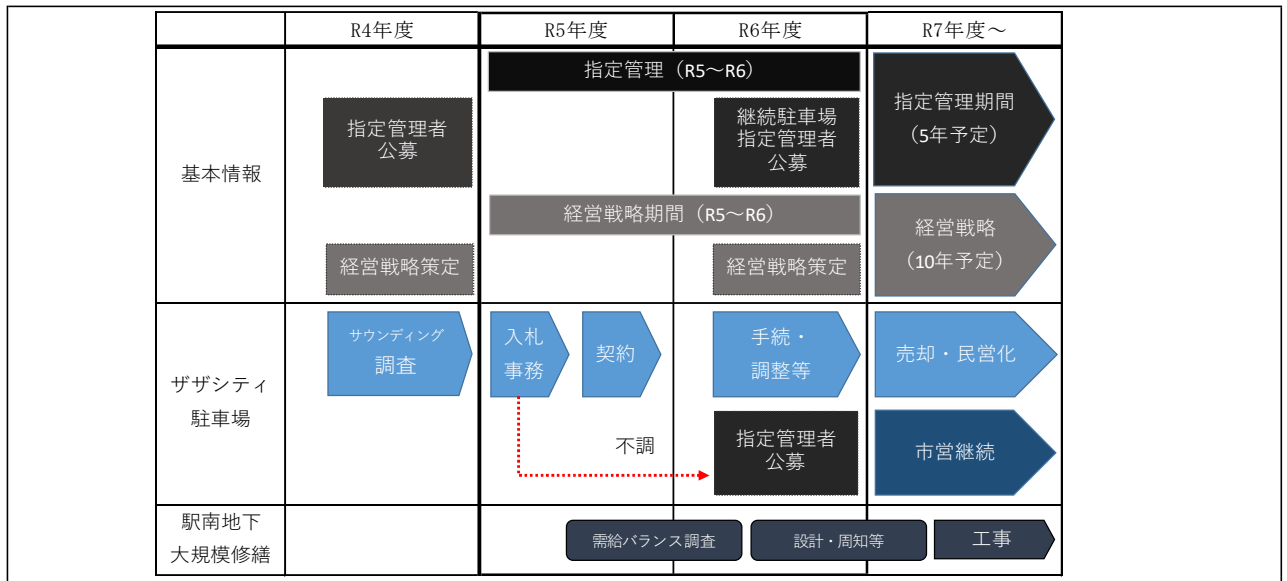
|  | R4年度 | R5年度 | R6年度 | R7年度～ |
|---|---|---|---|---|
| 基本情報 | 指定管理者公募<br>経営戦略策定 | 指定管理（R5～R6）<br>経営戦略期間（R5～R6） | 継続駐車場指定管理者公募<br>経営戦略策定 | 指定管理期間（5年予定）<br>経営戦略（10年予定） |
| ザザシティ駐車場 | サウンディング調査 | 入札事務 契約<br>不調 | 手続・調整等<br>指定管理者公募 | 売却・民営化<br>市営継続 |
| 駅南地下大規模修繕 |  | 需給バランス調査 | 設計・周知等 | 工事 |